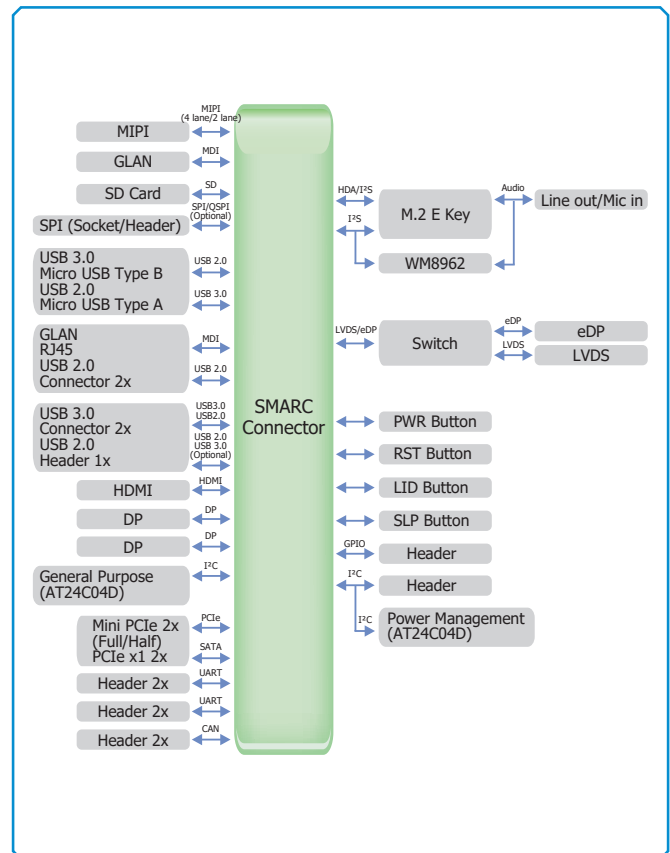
MIPI (4 lane/2 lane)
MIPI
MDI
GLAN
SD
SD Card
SPI/QSPI (Optional)
SPI (Socket/Header)
USB 3.0
Micro USB Type B
USB 2.0
Micro USB Type A
USB 2.0
USB 3.0
GLAN
RJ45
USB 2.0
Connector 2x
MDI
USB 2.0
USB 3.0
Connector 2x
USB 2.0
Header 1x
USB3.0
USB2.0
USB 2.0
USB 3.0 (Optional)
HDMI
HDMI
DP
DP
DP
DP
General Purpose (AT24C04D)
I²C
Mini PCIe 2x (Full/Half)
PCIe x1 2x
PCIe
SATA
Header 2x
UART
Header 2x
UART
Header 2x
CAN

SMARC Connector

HDA/I²S
M.2 E Key
Audio
Line out/Mic in
I²S
WM8962
LVDS/eDP
Switch
eDP
eDP
LVDS
LVDS
PWR Button
RST Button
LID Button
SLP Button
GPIO
Header
I²C
Header
I²C
Power Management (AT24C04D)